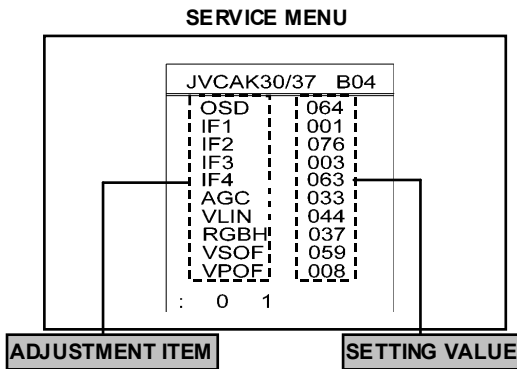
SERVICE MENU

JVCAK30/37 B04

| | |
|---|---|
| OSD | 064 |
| IF1 | 001 |
| IF2 | 076 |
| IF3 | 003 |
| IF4 | 063 |
| AGC | 033 |
| VLIN | 044 |
| RGBH | 037 |
| VSOF | 059 |
| VPOF | 008 |

: 0 1

ADJUSTMENT ITEM

SETTING VALUE